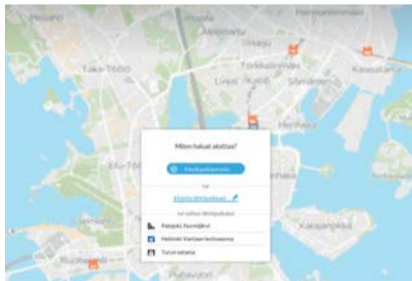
Meilahti
Hermanninranta
Taka-Töölö
Alppila
Harju
Torkkelinmäki
Kalasatama
Linjat
Kallio
Sörnäinen
Merihaka
Mistä haluat aloittaa?
Nykyinen sijainti
tai
Kirjoita lähtöpaikka
tai valitse lähtöpaikka
Rautatieasema
Helsingin Kansallismuseo
Suomenlinna
Katajanokka
Ruoholahti